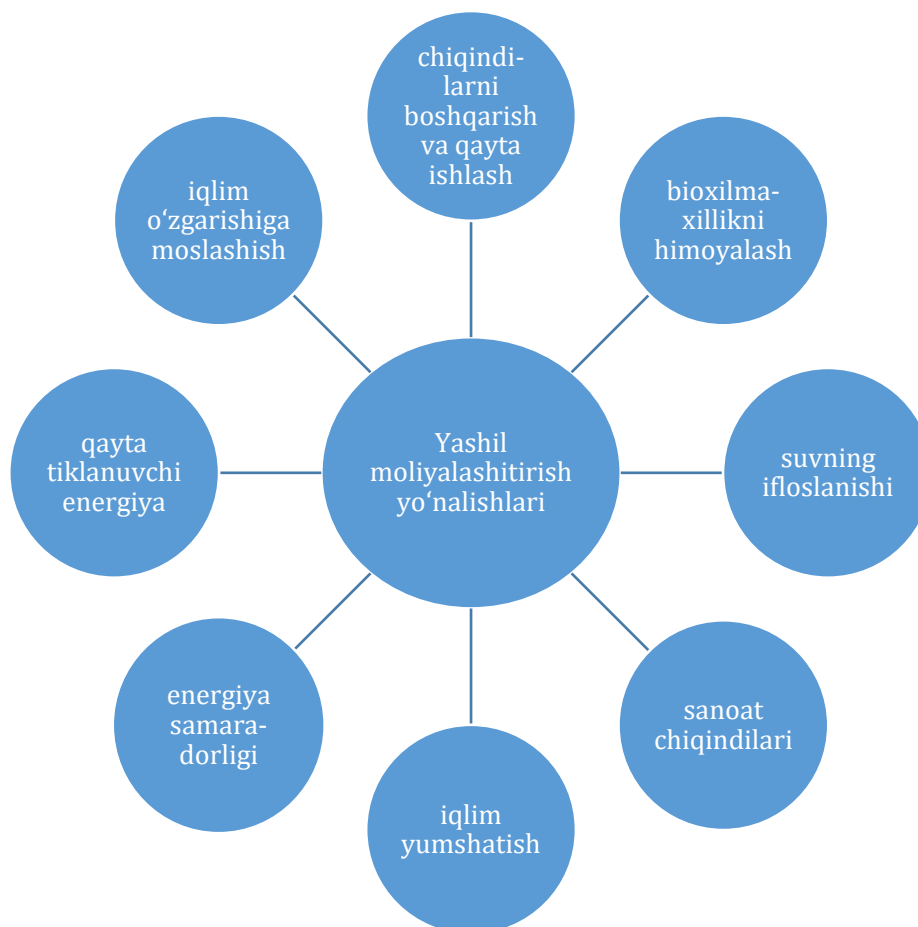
Yashil moliyalashitirish yoʻnalishlari

chiqindilarni boshqarish va qayta ishlash

bioxilmaxillikni himoyalash

suvning ifloslanishi

sanoat chiqindilari

iqlim yumshatish

energiya samaradorligi

qayta tiklanuvchi energiya

iqlim oʻzgarishiga moslashish